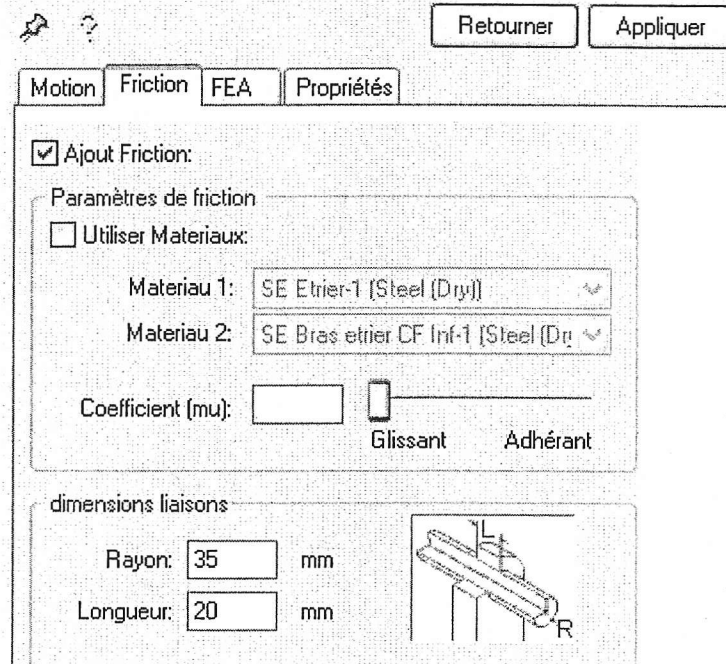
Retourner Appliquer

Motion Friction FEA Propriétés

Ajout Friction:

Paramètres de friction

Utiliser Materiaux:

Materiau 1: SE Etrier-1 [Steel (Dry)]

Materiau 2: SE Bras etrier CF Inf-1 [Steel (Dr

Coefficient (mu):

Glissant Adhérant

dimensions liaisons

Rayon: 35 mm

Longueur: 20 mm

L

R